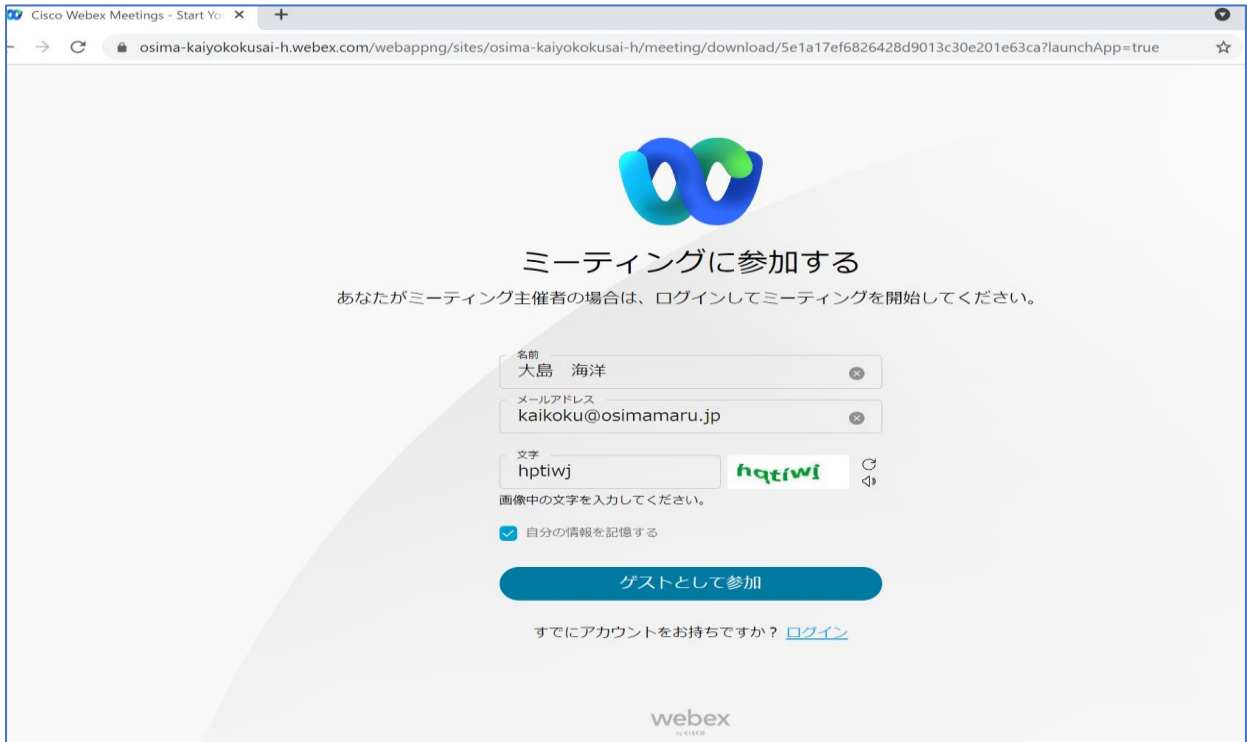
Cisco Webex Meetings - Start Yo ×  +

osima-kaiyokokusai-h.webex.com/webappng/sites/osima-kaiyokokusai-h/meeting/download/5e1a17ef6826428d9013c30e201e63ca?launchApp=true

ミーティングに参加する

あなたがミーティング主催者の場合は、ログインしてミーティングを開始してください。

名前
大島　海洋

メールアドレス
kaikoku@osimamaru.jp

文字
hptiwj

hqtiwi

画像中の文字を入力してください。

自分の情報を記憶する

ゲストとして参加

すでにアカウントをお持ちですか？ ログイン

webex
by CISCO